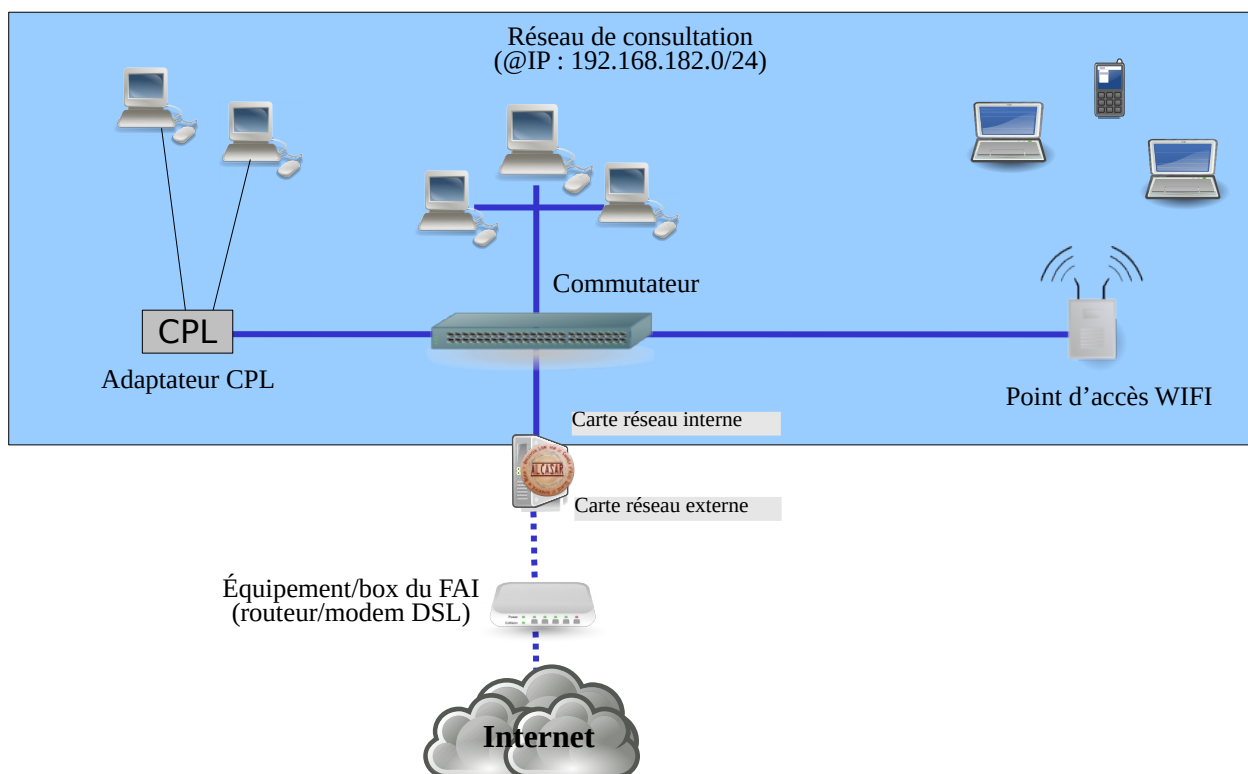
Réseau de consultation
(@IP : 192.168.182.0/24)

Commutateur

CPL

Adaptateur CPL

Point d’accès WIFI

Carte réseau interne

ALCASAR

Carte réseau externe

Équipement/box du FAI
(routeur/modem DSL)

Internet